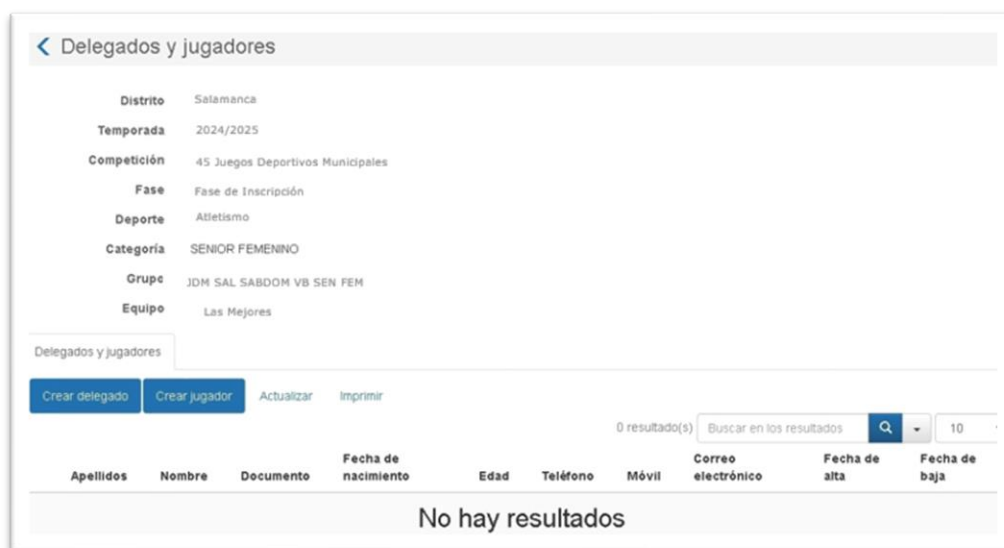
Delegados y jugadores

Distrito Salamanca
Temporada 2024/2025
Competición 45 Juegos Deportivos Municipales
Fase Fase de Inscripción
Deporte Atletismo
Categoría SENIOR FEMENINO
Grupo JDM SAL SABDOM VB SEN FEM
Equipo Las Mejores

Delegados y jugadores

Crear delegado Crear jugador Actualizar Imprimir

0 resultado(s) Buscar en los resultados 10

| Apellidos | Nombre | Documento | Fecha de nacimiento | Edad | Teléfono | Móvil | Correo electrónico | Fecha de alta | Fecha de baja |
|---|---|---|---|---|---|---|---|---|---|

No hay resultados